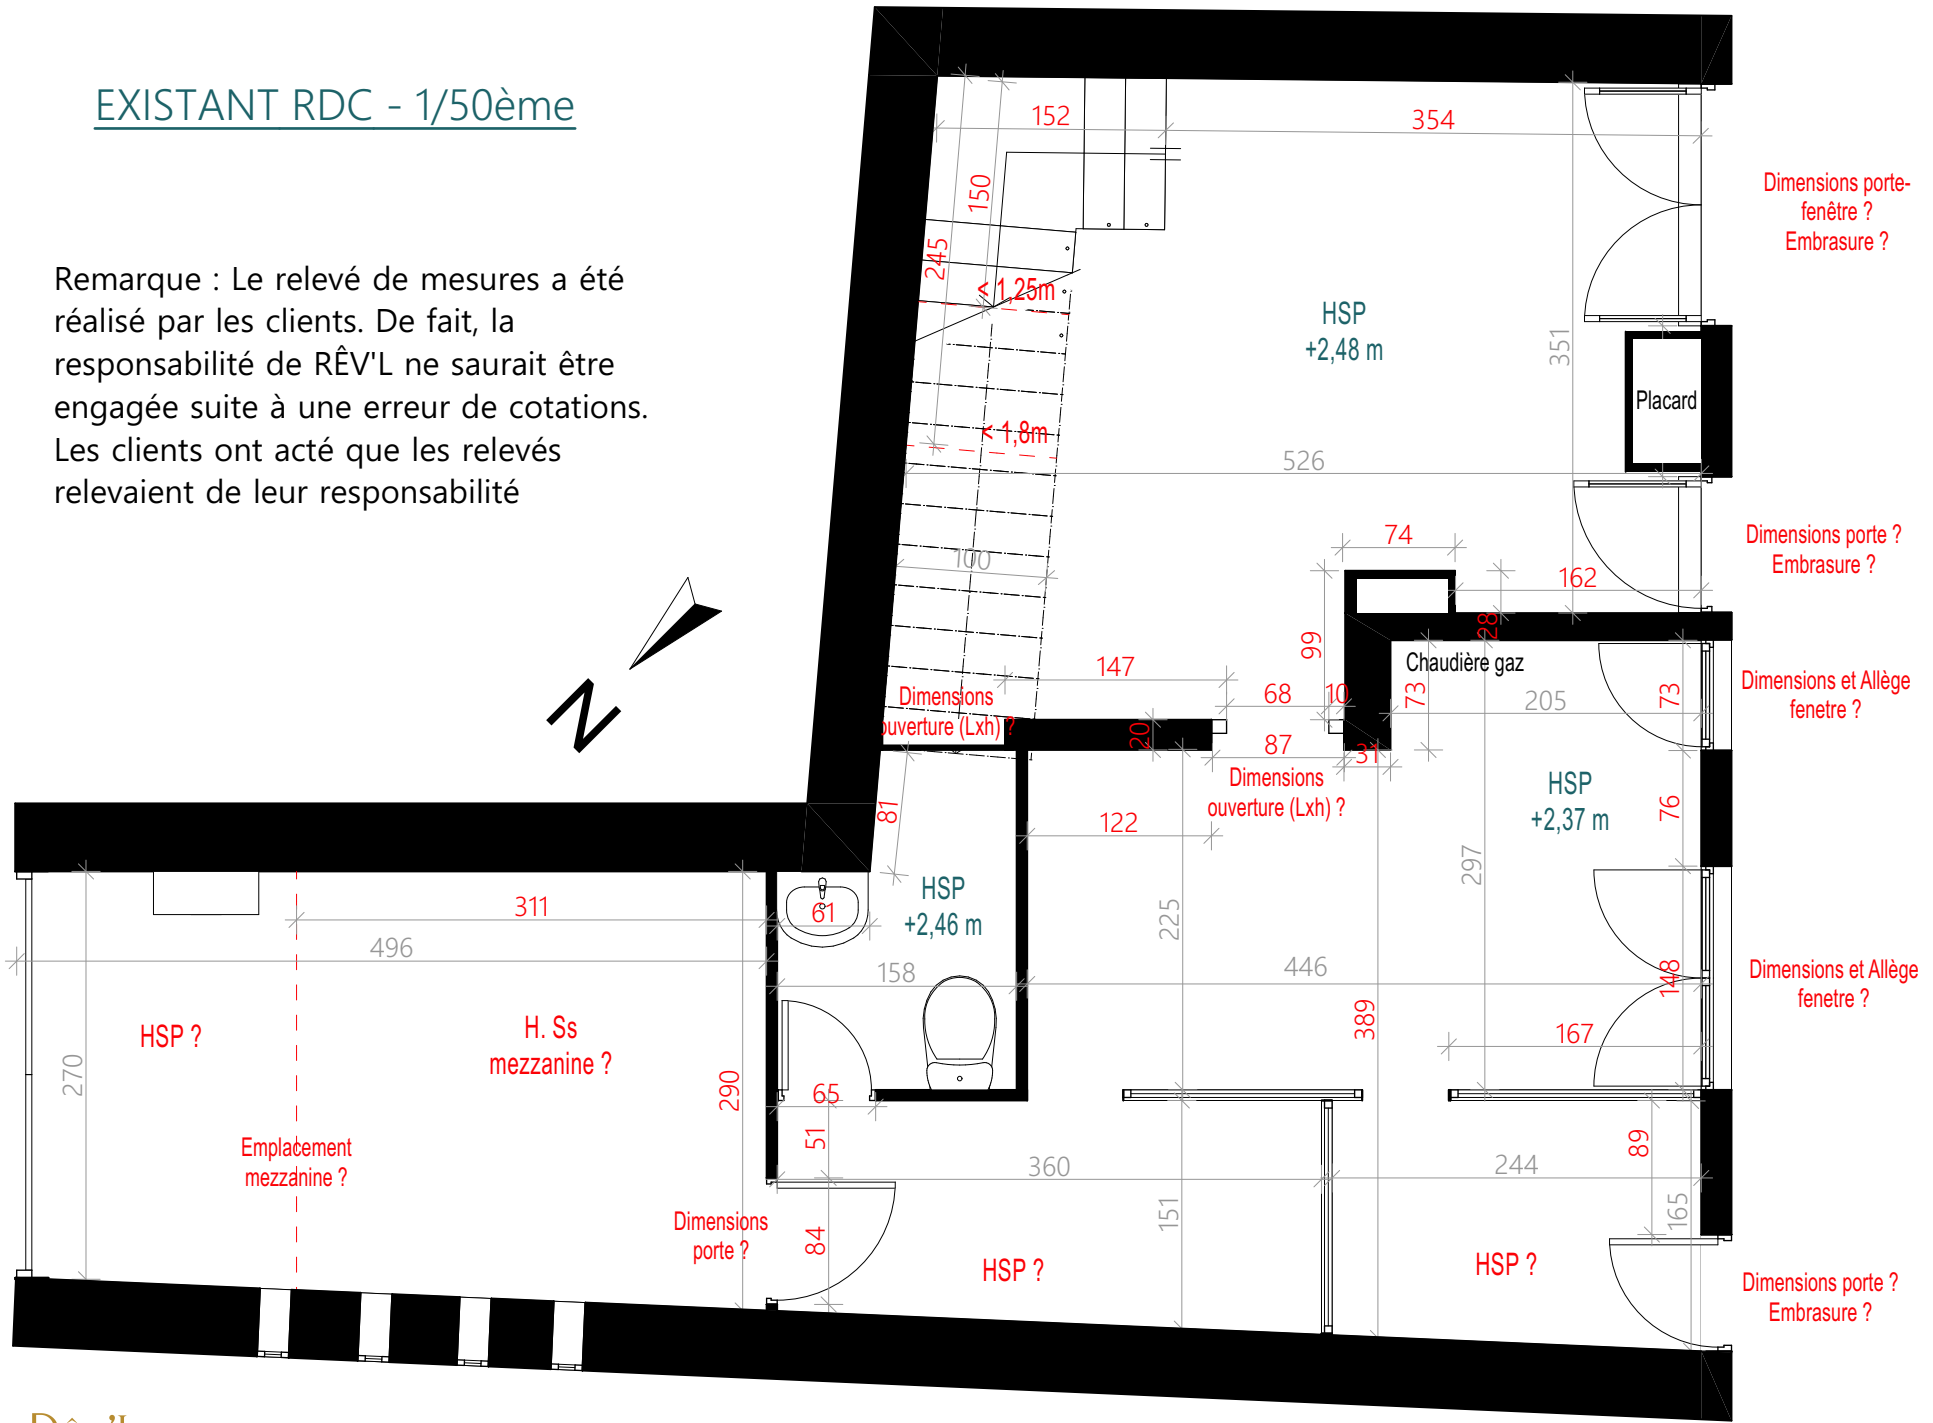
EXISTANT RDC - 1/50ème

Remarque : Le relevé de mesures a été réalisé par les clients. De fait, la responsabilité de RÊV'L ne saurait être engagée suite à une erreur de cotations. Les clients ont acté que les relevés relevaient de leur responsabilité

N

152
354
150
245
< 1,25m
HSP
+2,48 m
351
Placard
< 1,8m
526
Dimensions porte-fenêtre ?
Embrasure ?
Dimensions porte ?
Embrasure ?
74
162
100
99
28
Chaudière gaz
147
68
10
73
205
73
Dimensions et Allège fenetre ?
Dimensions ouverture (Lxh) ?
20
87
31
Dimensions ouverture (Lxh) ?
HSP
+2,37 m
81
122
76
297
HSP
+2,46 m
61
311
496
158
225
446
148
Dimensions et Allège fenetre ?
389
167
HSP ?
H. Ss mezzanine ?
270
290
65
51
360
244
89
Emplacement mezzanine ?
Dimensions porte ?
84
151
165
HSP ?
HSP ?
Dimensions porte ?
Embrasure ?